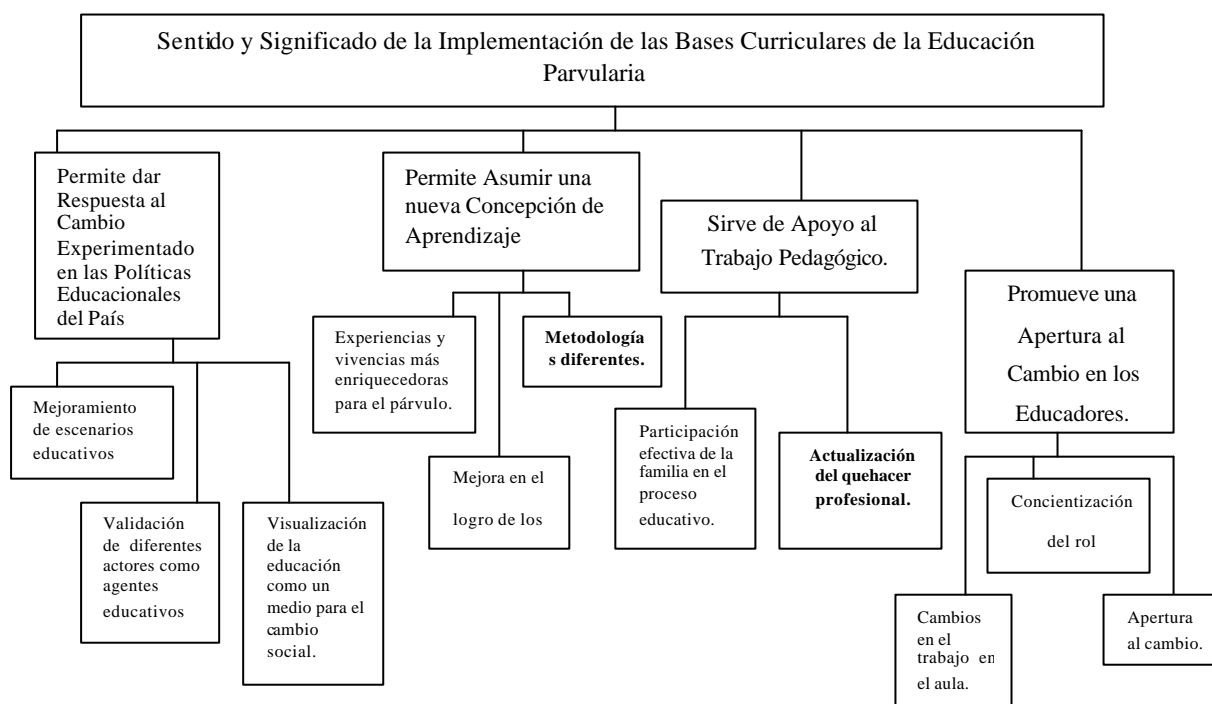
Sentido y Significado de la Implementación de las Bases Curriculares de la Educación Parvularia

Permite dar Respuesta al Cambio Experimentado en las Políticas Educacionales del País

Mejoramiento de escenarios educativos

Validación de diferentes actores como agentes educativos

Visualización de la educación como un medio para el cambio social.

Permite Asumir una nueva Concepción de Aprendizaje

Experiencias y vivencias más enriquecedoras para el párvulo.

Mejora en el logro de los

**Metodologías diferentes.**

Sirve de Apoyo al Trabajo Pedagógico.

Participación efectiva de la familia en el proceso educativo.

**Actualización del quehacer profesional.**

Promueve una Apertura al Cambio en los Educadores.

Concientización del rol

Cambios en el trabajo en el aula.

Apertura al cambio.